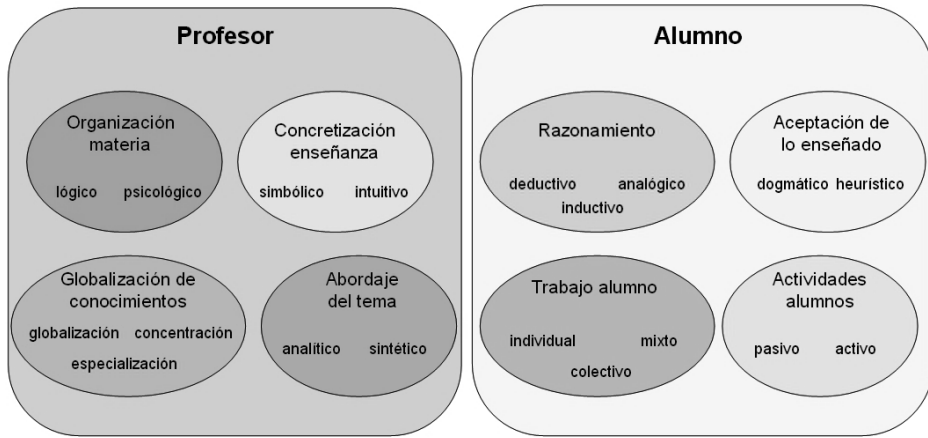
Profesor

Organización materia

lógico psicológico

Concretización enseñanza

simbólico intuitivo

Globalización de conocimientos

globalización concentración especialización

Abordaje del tema

analítico sintético

Alumno

Razonamiento

deductivo analógico inductivo

Aceptación de lo enseñado

dogmático heurístico

Trabajo alumno

individual mixto colectivo

Actividades alumnos

pasivo activo